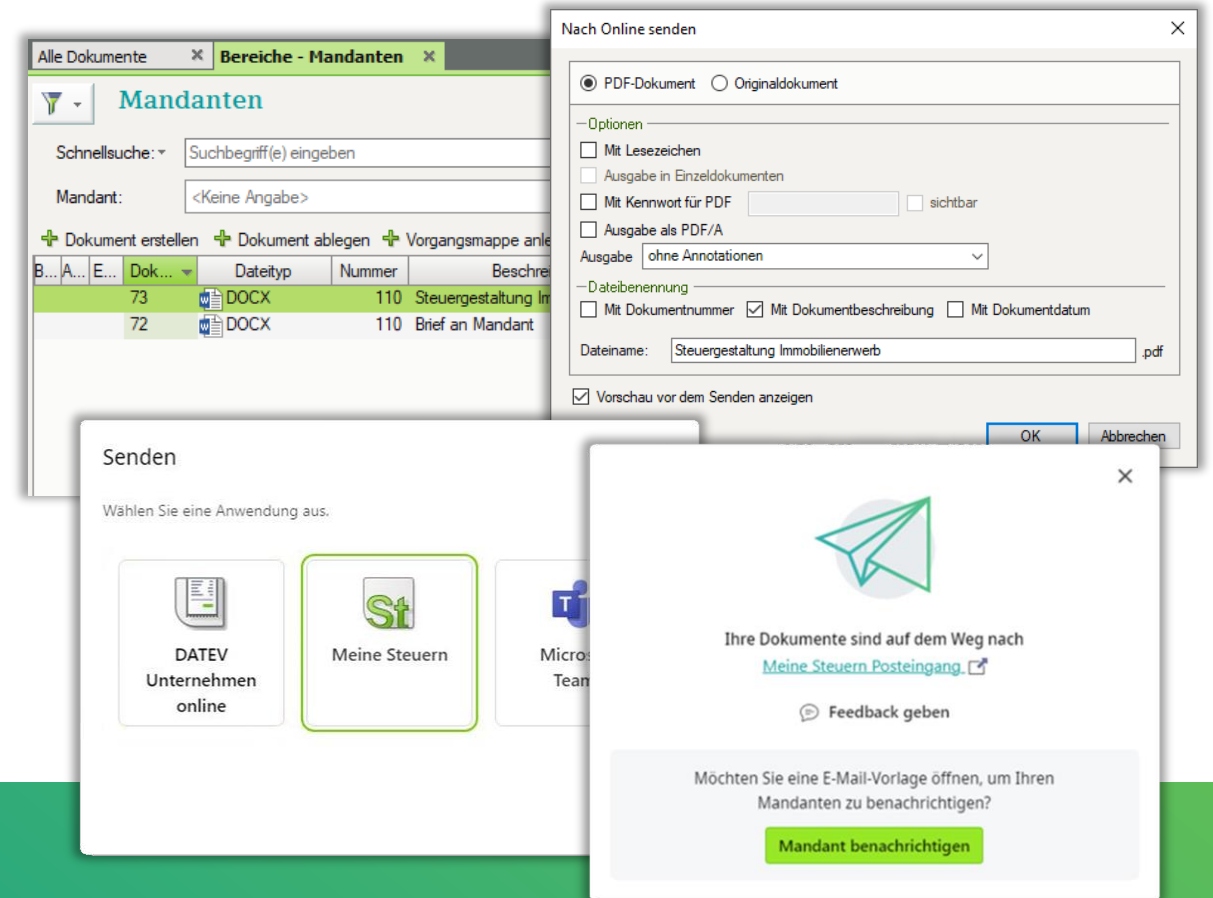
Alle Dokumente × Bereiche - Mandanten ×

Mandanten

Schnellsuche: Suchbegriff(e) eingeben

Mandant: <Keine Angabe>

Dokument erstellen Dokument ablegen Vorgangsmappe anle

| B... | A... | E... | Dok... | Dateityp | Nummer | Beschrei |
|---|---|---|---|---|---|---|
| | | | 73 | DOCX | 110 | Steuergestaltung Im |
| | | | 72 | DOCX | 110 | Brief an Mandant |

Nach Online senden ×

PDF-Dokument Originaldokument

Optionen
Mit Lesezeichen
Ausgabe in Einzeldokumenten
Mit Kennwort für PDF sichtbar
Ausgabe als PDF/A
Ausgabe ohne Annotationen

Dateibenennung
Mit Dokumentnummer Mit Dokumentbeschreibung Mit Dokumentdatum

Dateiname: Steuergestaltung Immobilienerwerb .pdf

Vorschau vor dem Senden anzeigen

OK Abbrechen

Senden

Wählen Sie eine Anwendung aus.

DATEV Unternehmen online

Meine Steuern

Micros Team

×

Ihre Dokumente sind auf dem Weg nach
Meine Steuern Posteingang

Feedback geben

Möchten Sie eine E-Mail-Vorlage öffnen, um Ihren Mandanten zu benachrichtigen?

Mandant benachrichtigen